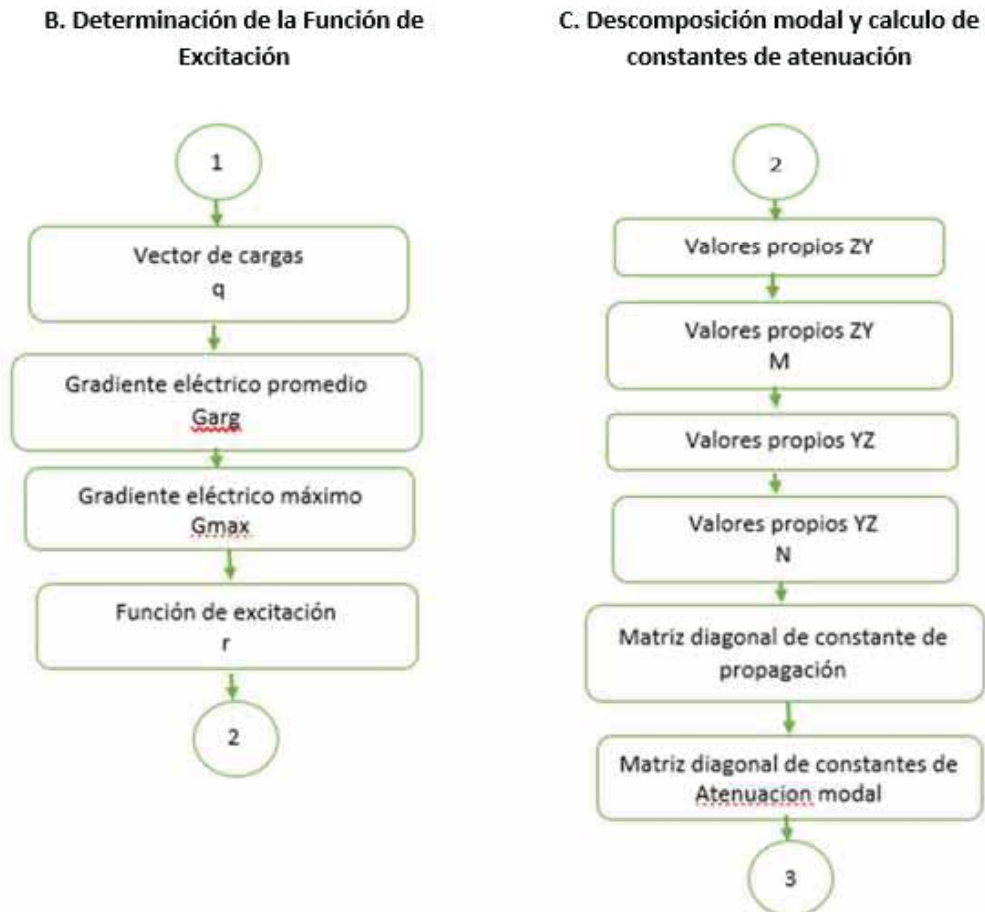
B. Determinación de la Función de Excitación

1

Vector de cargas
q

Gradiente eléctrico promedio
Garg

Gradiente eléctrico máximo
Gmax

Función de excitación
r

2

C. Descomposición modal y calculo de constantes de atenuación

2

Valores propios ZY

Valores propios ZY
M

Valores propios YZ

Valores propios YZ
N

Matriz diagonal de constante de propagación

Matriz diagonal de constantes de Atenuacion modal

3